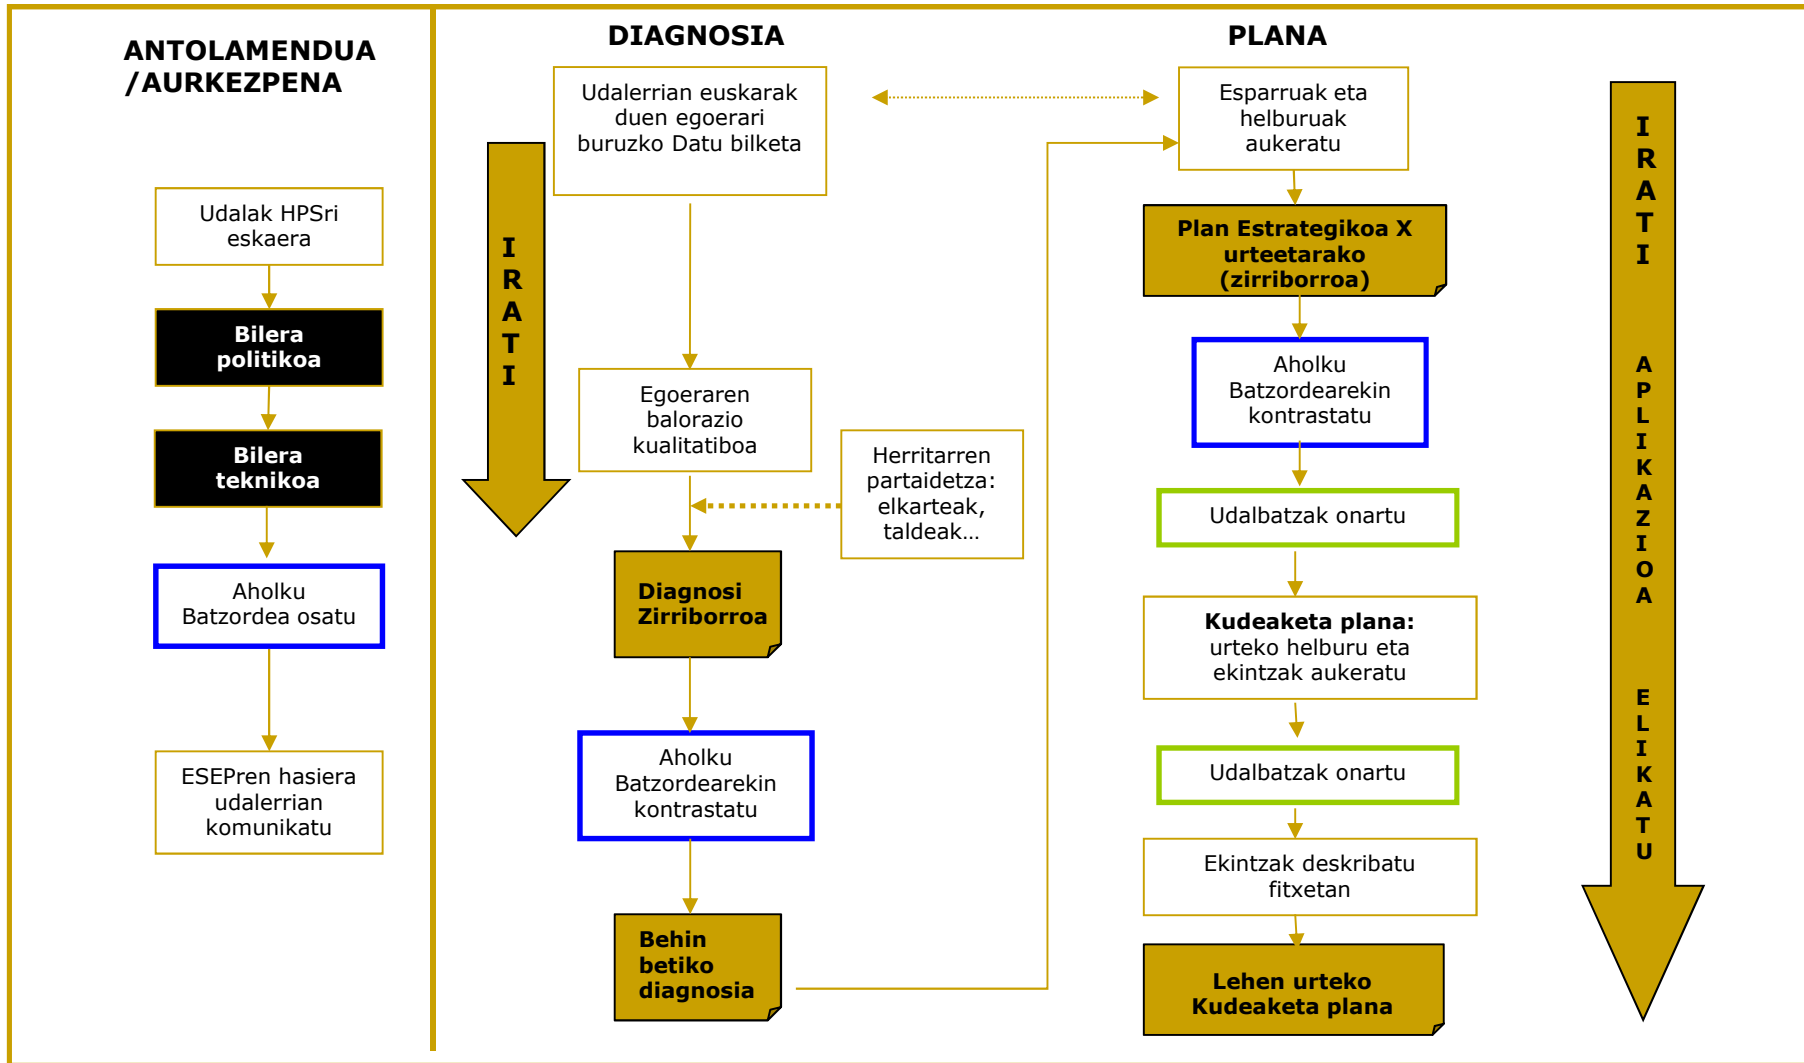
ANTOLAMENDUA /AURKEZPENA

Udalak HPSri eskaera

Bilera politikoa

Bilera teknikoa

Aholku Batzordea osatu

ESEPren hasiera udalerrian komunikatu

DIAGNOSIA

IRATI

Udalerrian euskarak duen egoerari buruzko Datu bilketa

Egoeraren balorazio kualitatiboa

Herritarren partaidetza: elkarteak, taldeak…

Diagnosi Zirriborroa

Aholku Batzordearekin kontrastatu

Behin betiko diagnosia

PLANA

Esparruak eta helburuak aukeratu

Plan Estrategikoa X urteetarako (zirriborroa)

Aholku Batzordearekin kontrastatu

Udalbatzak onartu

Kudeaketa plana: urteko helburu eta ekintzak aukeratu

Udalbatzak onartu

Ekintzak deskribatu fitxetan

Lehen urteko Kudeaketa plana

IRATI APLIKAZIOA ELIKATU